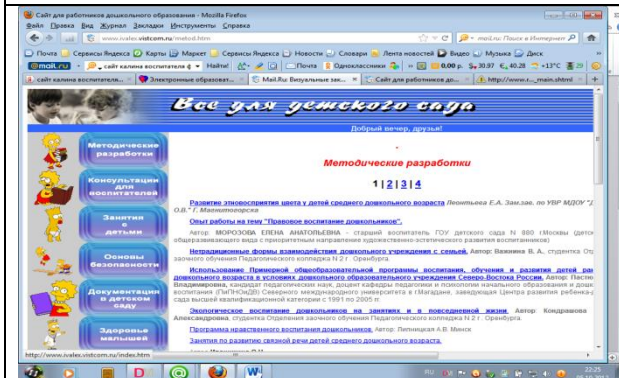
Сайт для работников дошкольного образования - Mozilla Firefox

Файл Правка Вид Журнал Закладки Инструменты Справка

www.ivalex.vistcom.ru/metod.htm

mail.ru Поиск в Интернете

Почта Сервисы Яндекса Карты Маркет Сервисы Яндекса Новости Словари Лента новостей Видео Музыка Диск

@mail.ru сайт калина воспитатель Найти! Почта Одноклассники 0.00 р. 30.97 40.28 +13°C

сайт калина воспитатель... Электронные образоват... Mail.Ru: Визуальные зак... Сайт для работников до... http://www.r..._main.shtml

Все для детского сада

Добрый вечер, друзья!

Методические разработки

Консультации для воспитателей

Занятия с детьми

Основы безопасности

Документация в детском саду

Здоровые малыши

Методические разработки

1 | 2 | 3 | 4

Развитие эмоционального восприятия цвета у детей среднего дошкольного возраста Леонтьева Е.А. Зам.зав. по УВР МДОУ "Д О.В." Г. Магнитогорска

Опыт работы на тему "Правовое воспитание дошкольников".

Автор: МОРОЗОВА ЕЛЕНА АНАТОЛЬЕВНА - старший воспитатель ГОУ детского сада № 980 (Москвы детский общеразвивающего вида с приоритетным направление художественно-эстетического развития воспитанников)

Нетрадиционные формы взаимодействия дошкольного учреждения с семьей. Автор: Вавилина В.А., студентка Ор заочного обучения Педагогического колледжа N 2 г. Оренбурга.

Использование Примерной общеобразовательной программы воспитания, обучения и развития детей ран дошкольного возраста в условиях дошкольного образовательного учреждения Северо-Востока России. Автор: Пасте Владимировна, кандидат педагогических наук, доцент кафедры педагогики и психологии начального образования и дошк воспитания (ПИПНиДВ) Северного международного университета в г.Магадане, заведующая Центра развития ребенка-д сада высшей квалификационной категории с 1991 по 2005 г.

Экологическое воспитание дошкольников на занятиях и в повседневной жизни. Автор: Кондрашова Александровна, студентка Отделения заочного обучения Педагогического колледжа N 2 г. Оренбурга.

Программа нравственного воспитания дошкольников. Автор: Липницкая А.В. Минск

Занятия по развитию связной речи детей среднего дошкольного возраста.

http://www.ivalex.vistcom.ru/index.htm

22:25